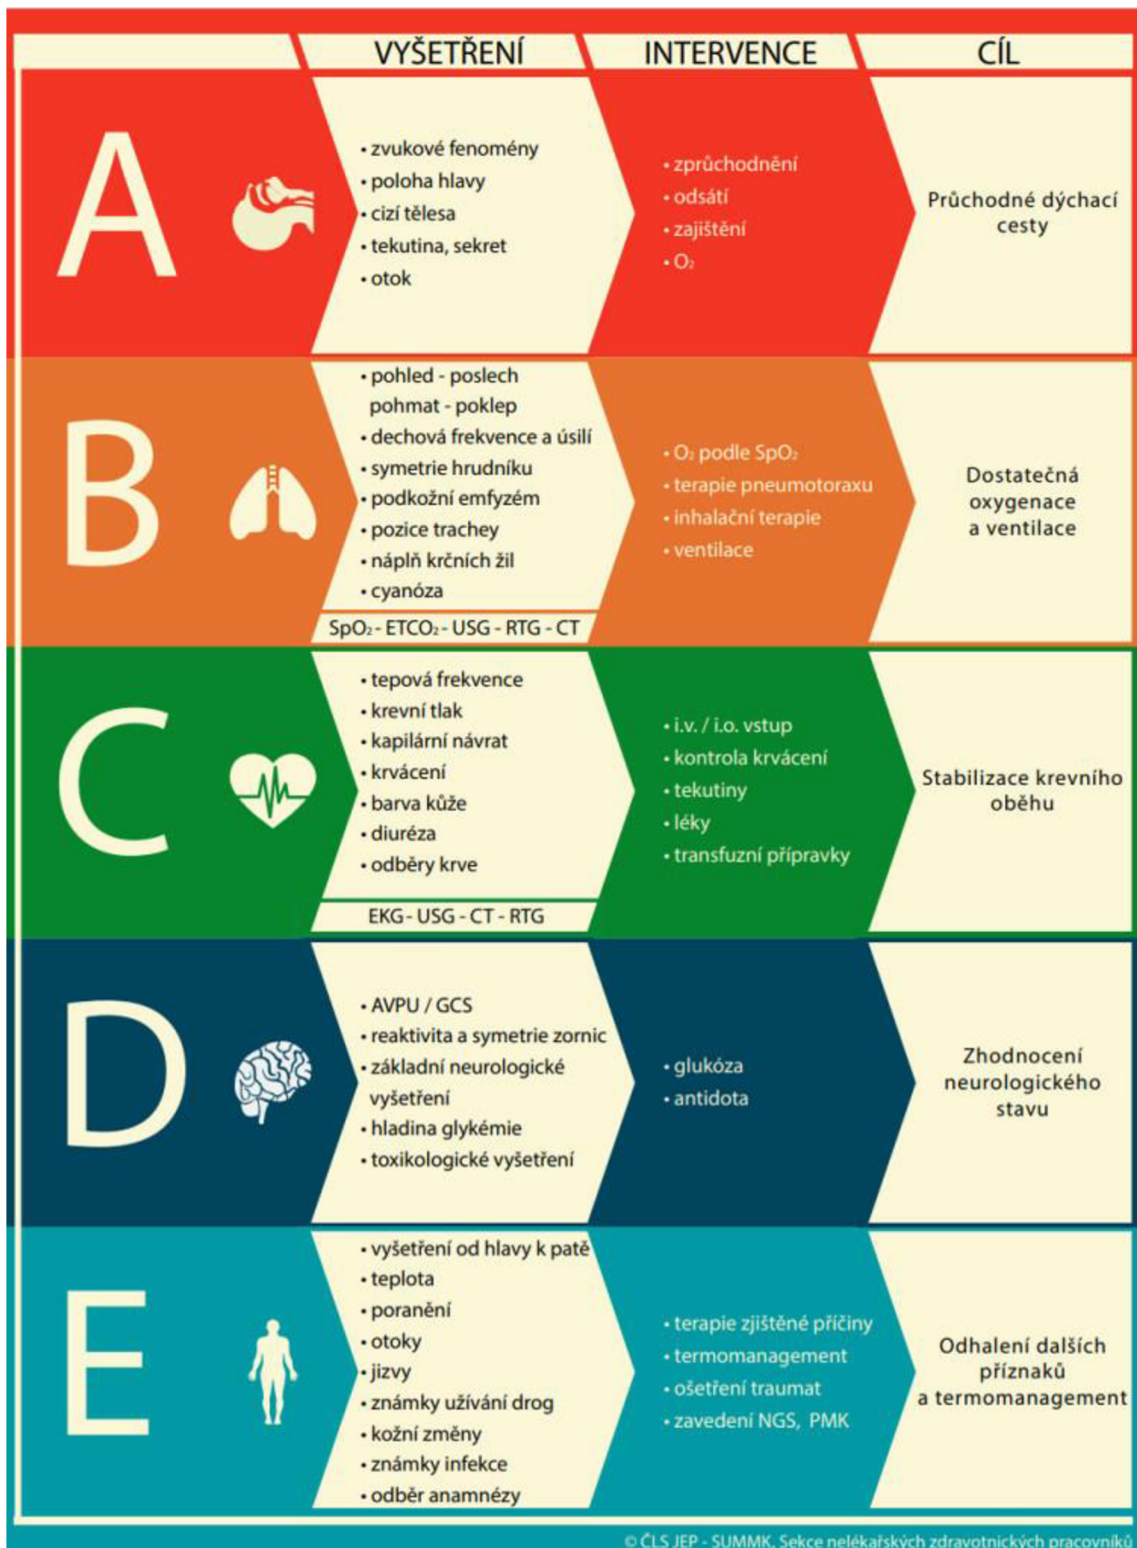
| | VYŠETŘENÍ | INTERVENCE | CÍL |
|---|---|---|---|
| A | • zvukové fenomény • poloha hlavy • cizí tělesa • tekutina, sekret • otok | • zprůchodnění • odsátí • zajištění • $O_2$ | Průchodné dýchací cesty |
| B | • pohled - poslech pohmat - poklep • dechová frekvence a úsilí • symetrie hrudníku • podkožní emfyzém • pozice trachey • náplň krčních žil • cyanóza; $SpO_2$ - $ETCO_2$ - USG - RTG - CT | • $O_2$ podle $SpO_2$ • terapie pneumotoraxu • inhalační terapie • ventilace | Dostatečná oxygenace a ventilace |
| C | • tepová frekvence • krevní tlak • kapilární návrat • krvácení • barva kůže • diuréza • odběry krve; EKG - USG - CT - RTG | • i.v. / i.o. vstup • kontrola krvácení • tekutiny • léky • transfuzní přípravky | Stabilizace krevního oběhu |
| D | • AVPU / GCS • reaktivita a symetrie zornic • základní neurologické vyšetření • hladina glykémie • toxikologické vyšetření | • glukóza • antidota | Zhodnocení neurologického stavu |
| E | • vyšetření od hlavy k patě • teplota • poranění • otoky • jizvy • známky užívání drog • kožní změny • známky infekce • odběr anamnézy | • terapie zjištěné příčiny • termomanagement • ošetření traumat • zavedení NGS, PMK | Odhalení dalších příznaků a termomanagement |

© ČLS JEP - SUMMK, Sekce nelékařských zdravotnických pracovníků